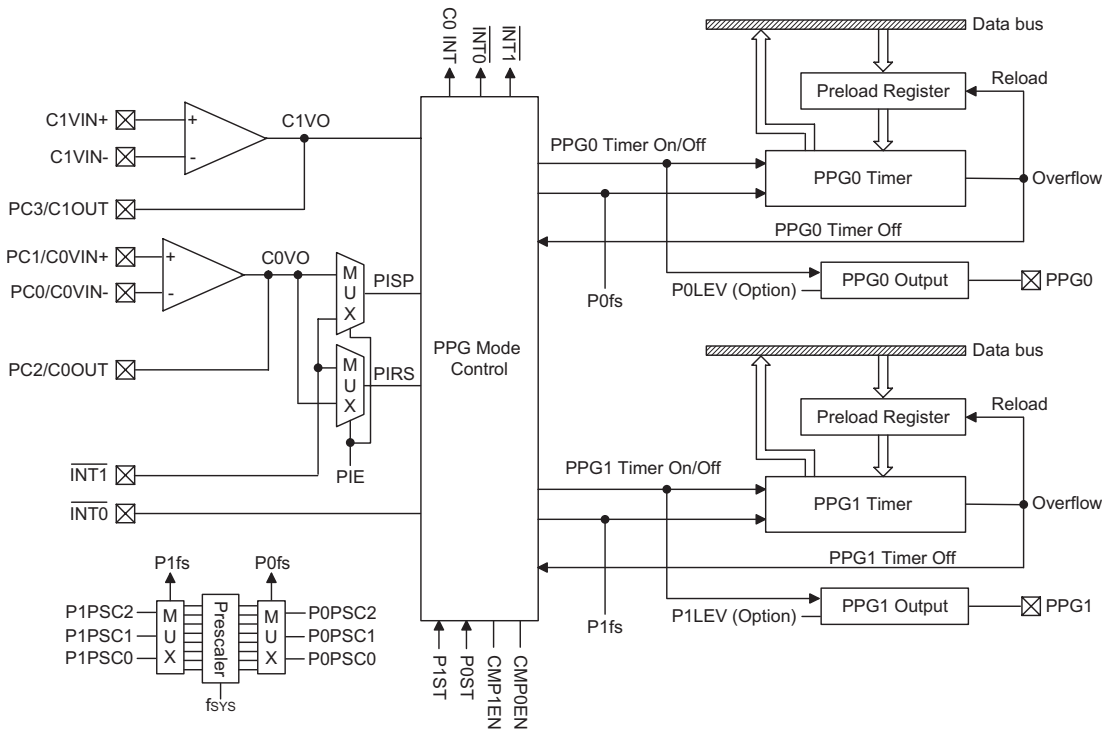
C0 INT
$\overline{INT0}$
$\overline{INT1}$
Data bus
Preload Register
Reload
C1VIN+
C1VIN-
C1VO
PPG0 Timer On/Off
PPG0 Timer
Overflow
PC3/C1OUT
PPG0 Timer Off
PC1/C0VIN+
C0VO
PC0/C0VIN-
MUX
PISP
PPG0 Output
PPG0
P0LEV (Option)
P0fs
PPG Mode Control
Data bus
PC2/C0OUT
MUX
PIRS
Preload Register
Reload
PIE
$\overline{INT1}$
PPG1 Timer On/Off
PPG1 Timer
Overflow
$\overline{INT0}$
PPG1 Timer Off
P1fs
P0fs
P1PSC2
P1PSC1
P1PSC0
MUX
Prescaler
MUX
P0PSC2
P0PSC1
P0PSC0
fSYS
P1ST
P0ST
CMP1EN
CMP0EN
P1LEV (Option)
PPG1 Output
PPG1
P1fs